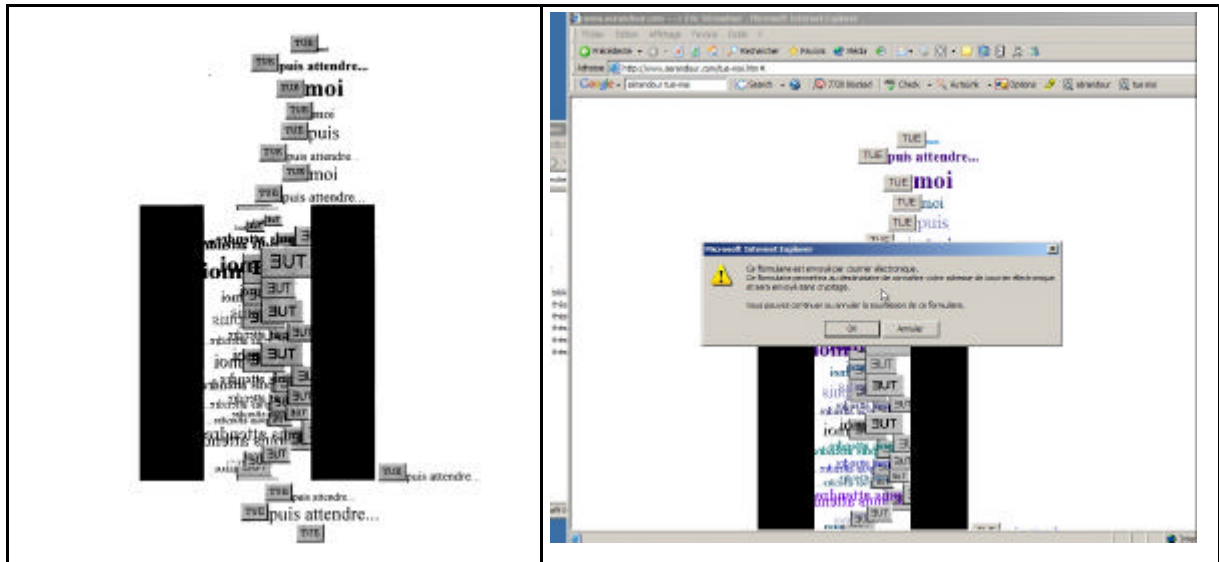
TUE
TUE puis attendre...
TUE moi
TUE moi
TUE puis
TUE puis attendre...
TUE moi
TUE puis attendre...
ƎUT
ƎUT
ƎUT
ƎUT
ƎUT
TUE puis attendre...
TUE puis attendre...
TUE puis attendre...
TUE

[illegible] - Microsoft Internet Explorer
Fichier Edition Affichage Favoris Outils ?
Précédente Rechercher Favoris Média
Adresse http://www.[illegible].com/tue-moi.htm
Google - Search 772 blocked Check AutoLink Options
TUE
TUE puis attendre...
TUE moi
TUE moi
TUE puis
Microsoft Internet Explorer
Ce formulaire est envoyé par courrier électronique.
Ce formulaire permettra au destinataire de connaître votre adresse de courrier électronique et sera envoyé sans cryptage.
Vous pouvez continuer ou annuler la soumission de ce formulaire.
OK Annuler
ƎUT
ƎUT
ƎUT